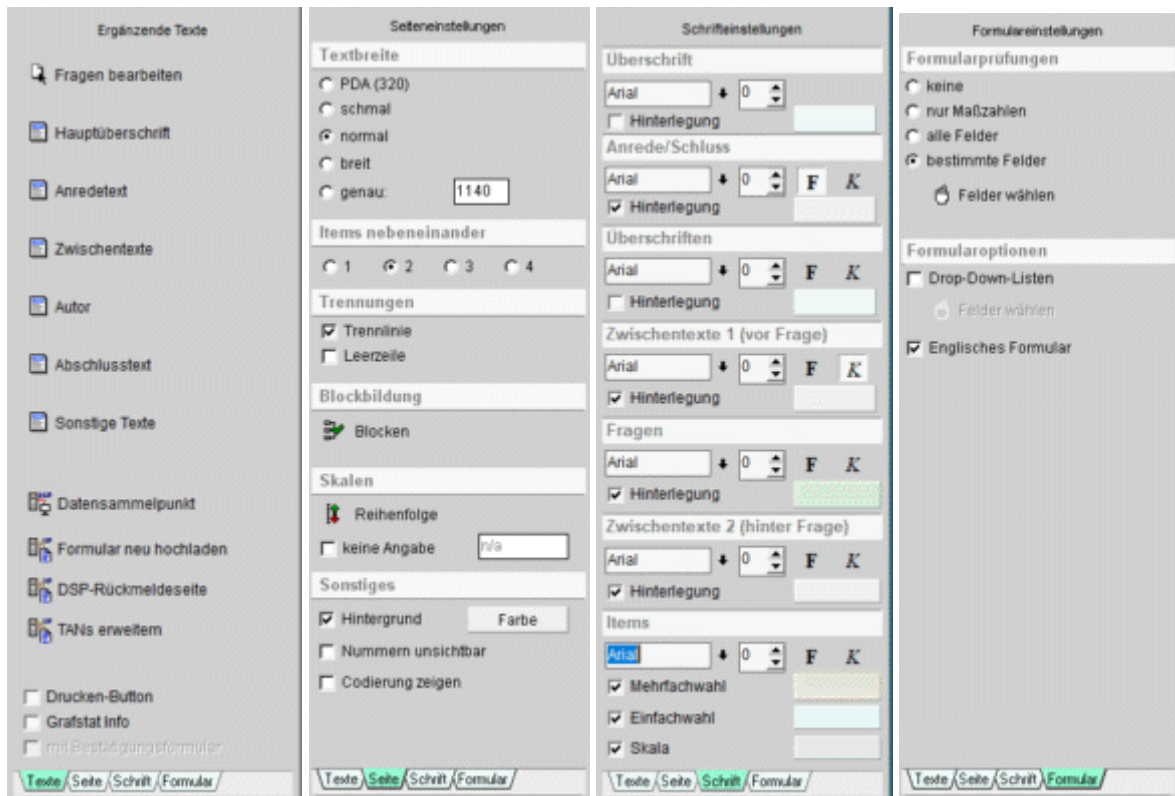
Ergänzende Texte

Fragen bearbeiten

Hauptüberschrift

Anredetext

Zwischentexte

Autor

Abschlusstext

Sonstige Texte

Datensammelpunkt

Formular neu hochladen

DSP-Rückmeldeseite

TANs erweitern

Drucken-Button

Grafstat Info

mit Bestätigungsformular

Texte Seite Schrift Formular

Seiteneinstellungen

Textbreite

PDA (320)

schmal

normal

breit

genau: 1140

Items nebeneinander

1 2 3 4

Trennungen

Trennlinie

Leerzeile

Blockbildung

Blocken

Skalen

Reihenfolge

keine Angabe n/a

Sonstiges

Hintergrund Farbe

Nummern unsichtbar

Codierung zeigen

Texte Seite Schrift Formular

Schrifteinstellungen

Überschrift

Arial 0

Hinterlegung

Anrede/Schluss

Arial 0 F K

Hinterlegung

Überschriften

Arial 0 F K

Hinterlegung

Zwischentexte 1 (vor Frage)

Arial 0 F K

Hinterlegung

Fragen

Arial 0 F K

Hinterlegung

Zwischentexte 2 (hinter Frage)

Arial 0 F K

Hinterlegung

Items

Arial 0 F K

Mehrfachwahl

Einfachwahl

Skala

Texte Seite Schrift Formular

Formulareinstellungen

Formularprüfungen

keine

nur Maßzahlen

alle Felder

bestimmte Felder

Felder wählen

Formularoptionen

Drop-Down-Listen

Felder wählen

Englisches Formular

Texte Seite Schrift Formular